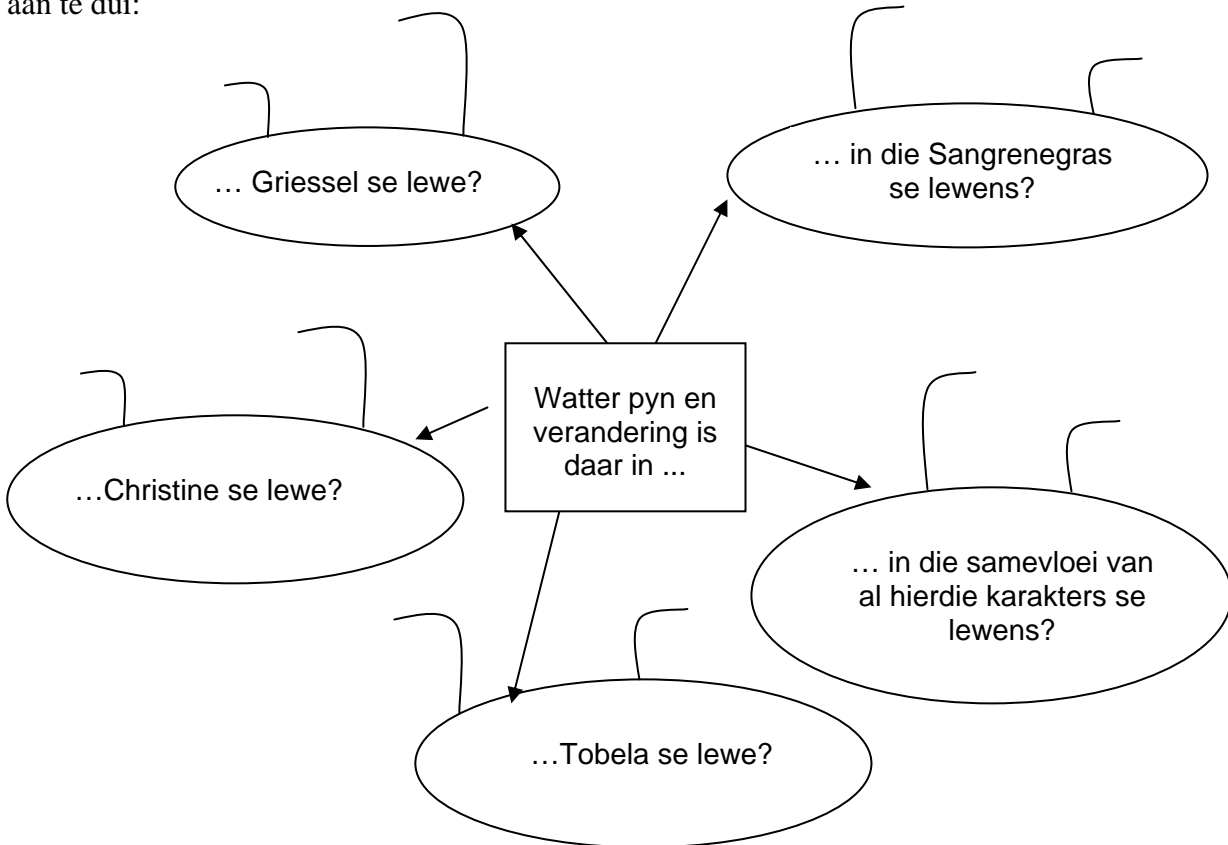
aan te dui:

Watter pyn en verandering is daar in ...

… Griessel se lewe?

… in die Sangrenegras se lewens?

…Christine se lewe?

… in die samevloei van al hierdie karakters se lewens?

…Tobela se lewe?